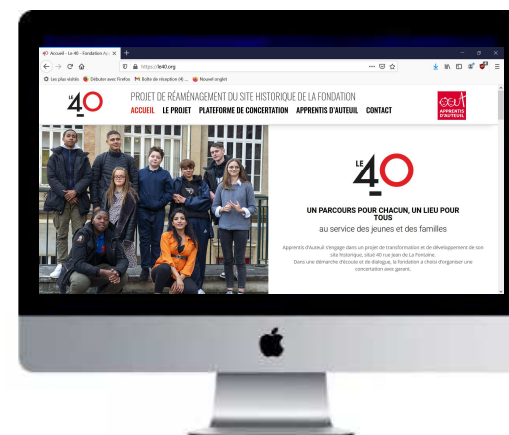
Accueil - Le 40 - Fondation Au

https://le40.org

Les plus visités Débuter avec Firefox Boîte de réception (4) ... Nouvel onglet

LE 40

PROJET DE RÉAMÉNAGEMENT DU SITE HISTORIQUE DE LA FONDATION

ACCUEIL LE PROJET PLATEFORME DE CONCERTATION APPRENTIS D'AUTEUIL CONTACT

APPRENTIS D'AUTEUIL

LE 40

UN PARCOURS POUR CHACUN, UN LIEU POUR TOUS

au service des jeunes et des familles

Apprentis d'Auteuil s'engage dans un projet de transformation et de développement de son site historique, situé 40 rue Jean de La Fontaine. Dans une démarche d'écoute et de dialogue, la fondation a choisi d'organiser une concertation avec garant.